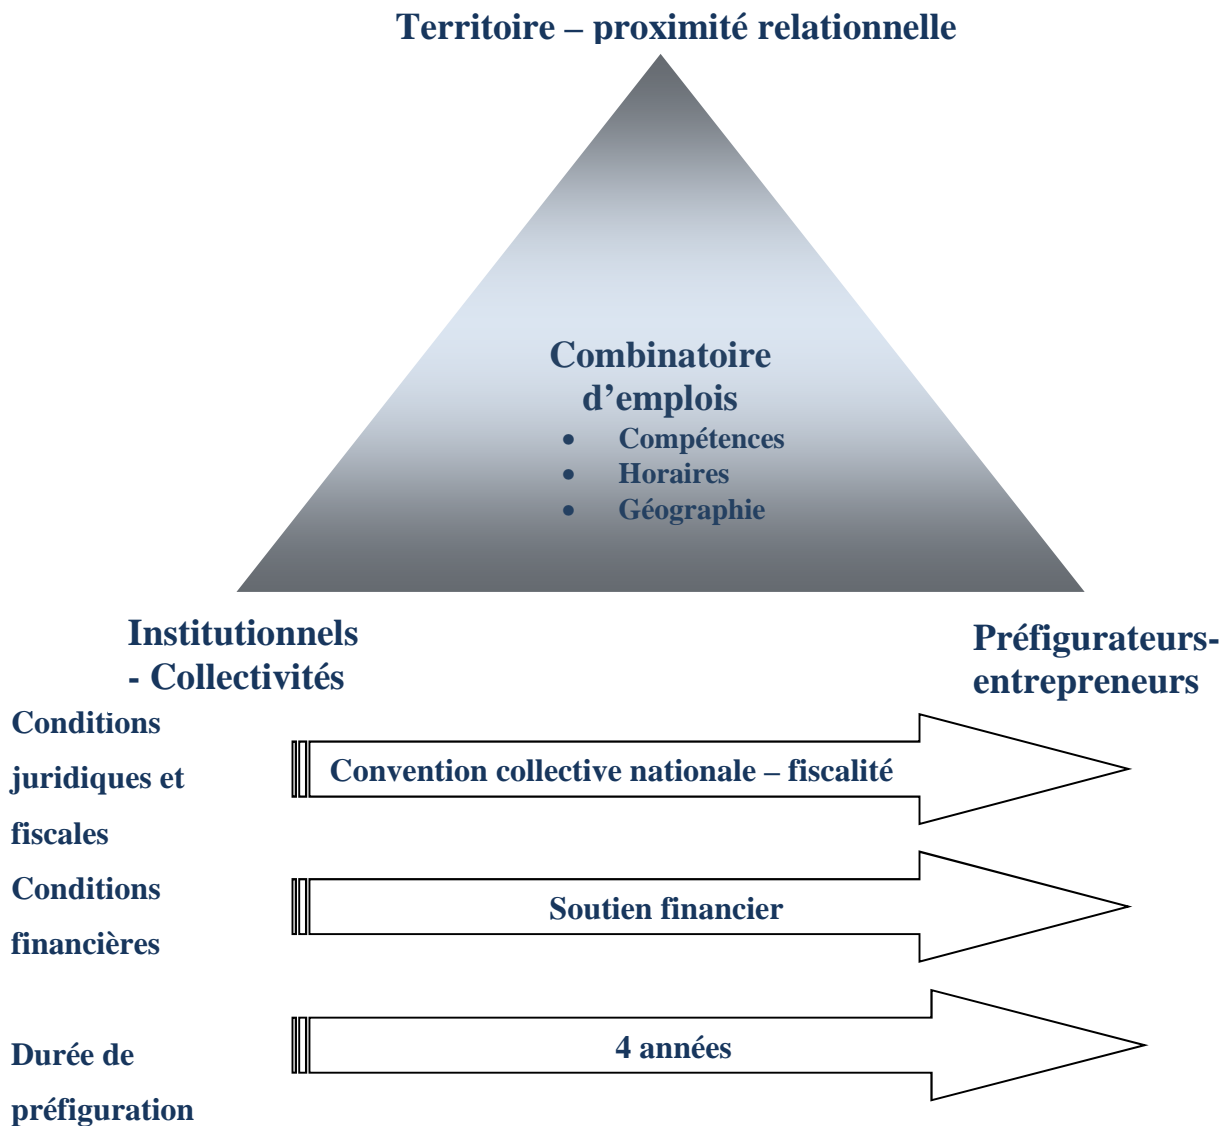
Territoire – proximité relationnelle

Combinatoire d’emplois

- Compétences
- Horaires
- Géographie

Institutionnels - Collectivités

Préfigurateurs-entrepreneurs

Conditions juridiques et fiscales

Convention collective nationale – fiscalité

Conditions financières

Soutien financier

Durée de préfiguration

4 années